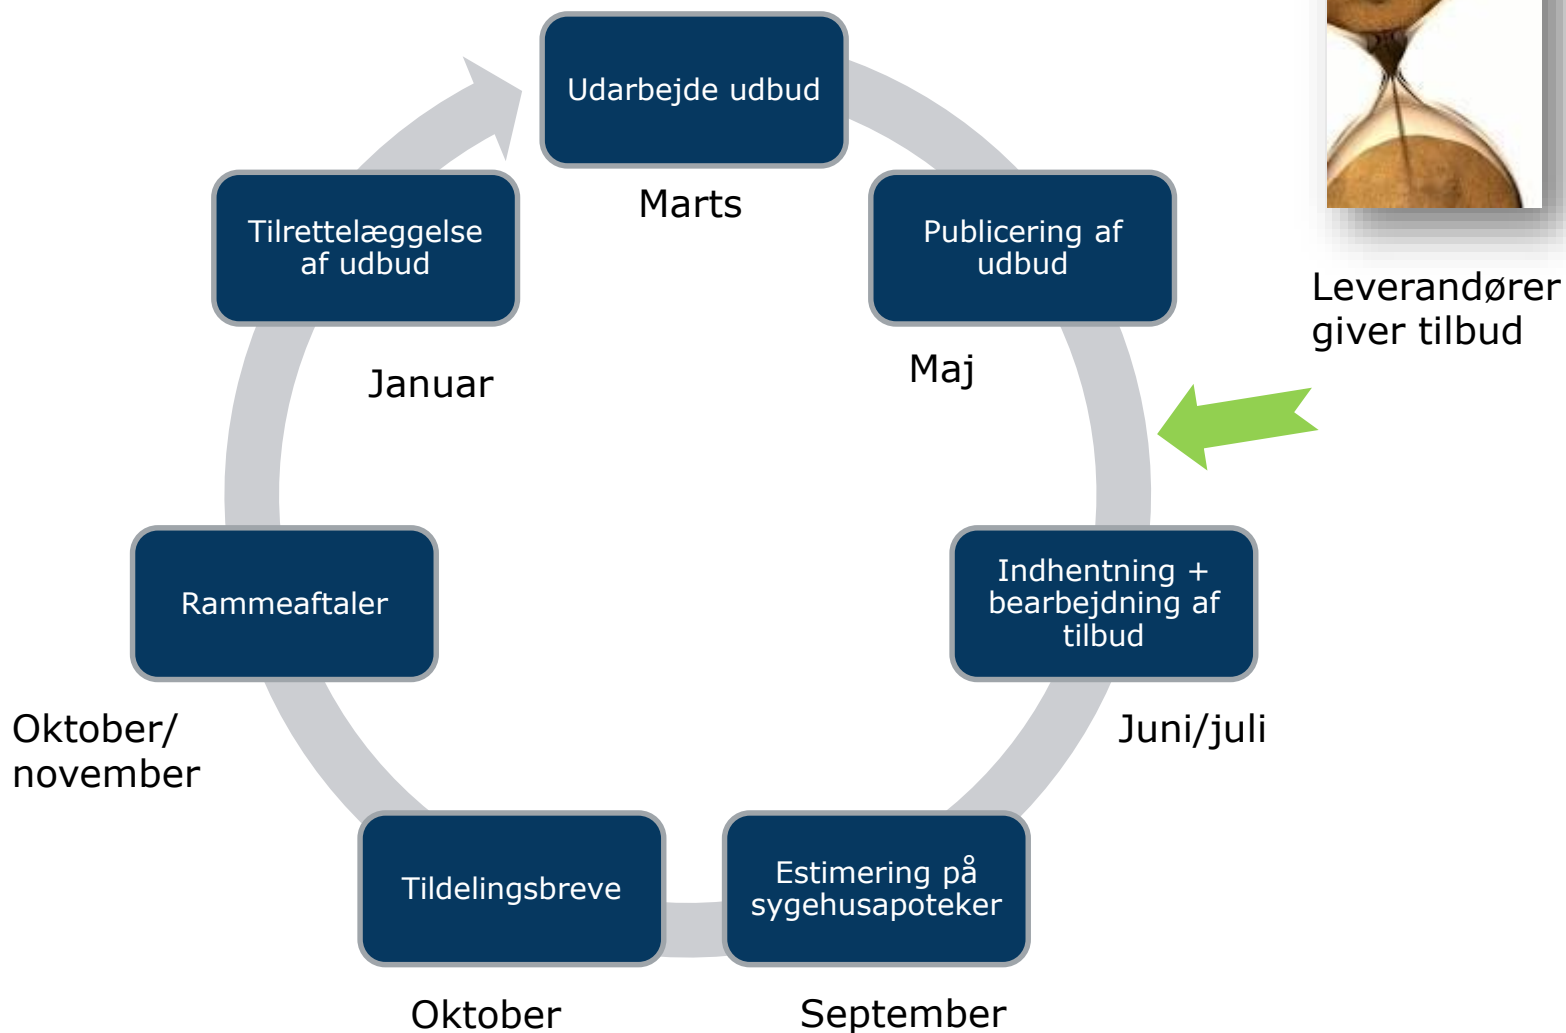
Udarbejde udbud

Marts

Publicering af udbud

Maj

Leverandører giver tilbud

Indhentning + bearbejdning af tilbud

Juni/juli

Estimering på sygehusapoteker

September

Tildelingsbreve

Oktober

Rammeaftaler

Oktober/ november

Tilrettelæggelse af udbud

Januar